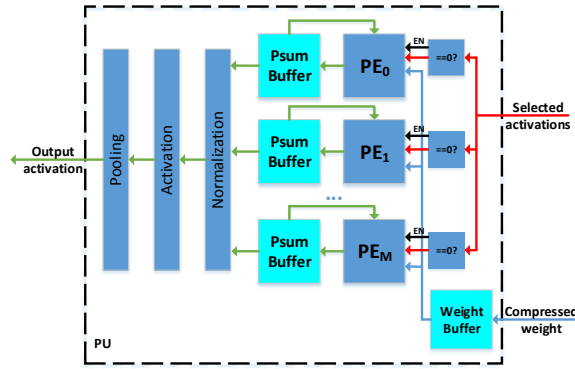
Output activation

Pooling

Activation

Normalization

Psum Buffer

$PE_0$

EN

==0?

Psum Buffer

$PE_1$

EN

==0?

...

Psum Buffer

$PE_M$

EN

==0?

Selected activations

Weight Buffer

Compressed weight

PU